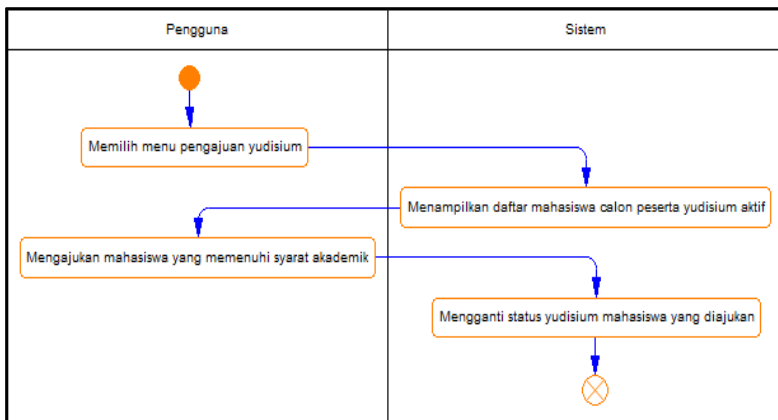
| Pengguna | Sistem |
|---|---|

Memilih menu pengajuan yudisium

Menampilkan daftar mahasiswa calon peserta yudisium aktif

Mengajukan mahasiswa yang memenuhi syarat akademik

Mengganti status yudisium mahasiswa yang diajukan